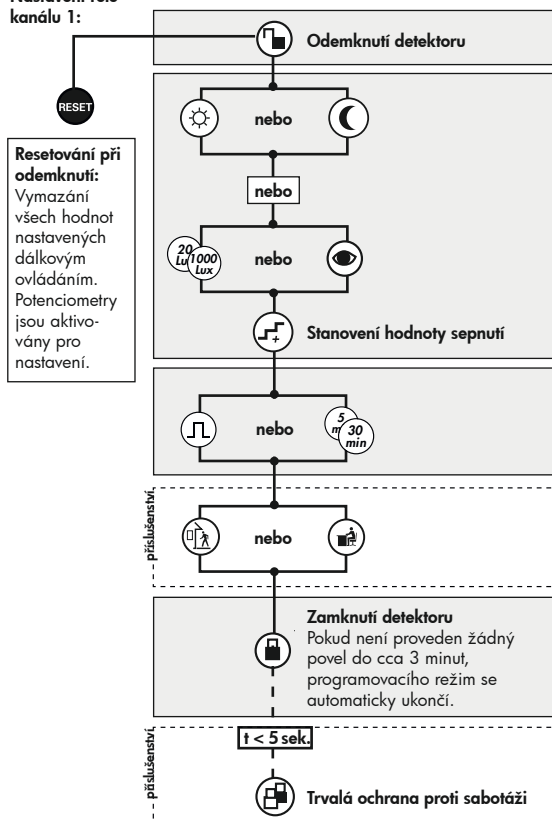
Nastavení relé kanálu 1:

Odemknutí detektoru

RESET

Resetování při odemknutí:
Vymazání všech hodnot nastavených dálkovým ovládáním. Potenciometry jsou aktivovány pro nastavení.

nebo

nebo

20 Lux 1000 Lux

nebo

Stanovení hodnoty sepnutí

nebo

5 min 30 min

příslušenství

nebo

Zamknutí detektoru
Pokud není proveden žádný povel do cca 3 minut, programovacího režim se automaticky ukončí.

příslušenství

t < 5 sek.

Trvalá ochrana proti sabotáži